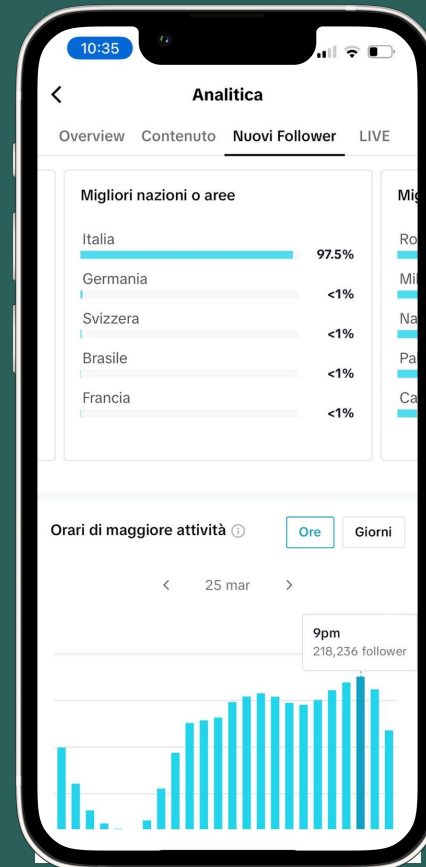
10:35

<

Analitica

Overview Contenuto Nuovi Follower LIVE

Migliori nazioni o aree

Italia 97.5%

Germania <1%

Svizzera <1%

Brasile <1%

Francia <1%

Mig

Ro

Mi

Na

Pa

Ca

Orari di maggiore attività ⓘ

Ore

Giorni

< 25 mar >

9pm
218,236 follower